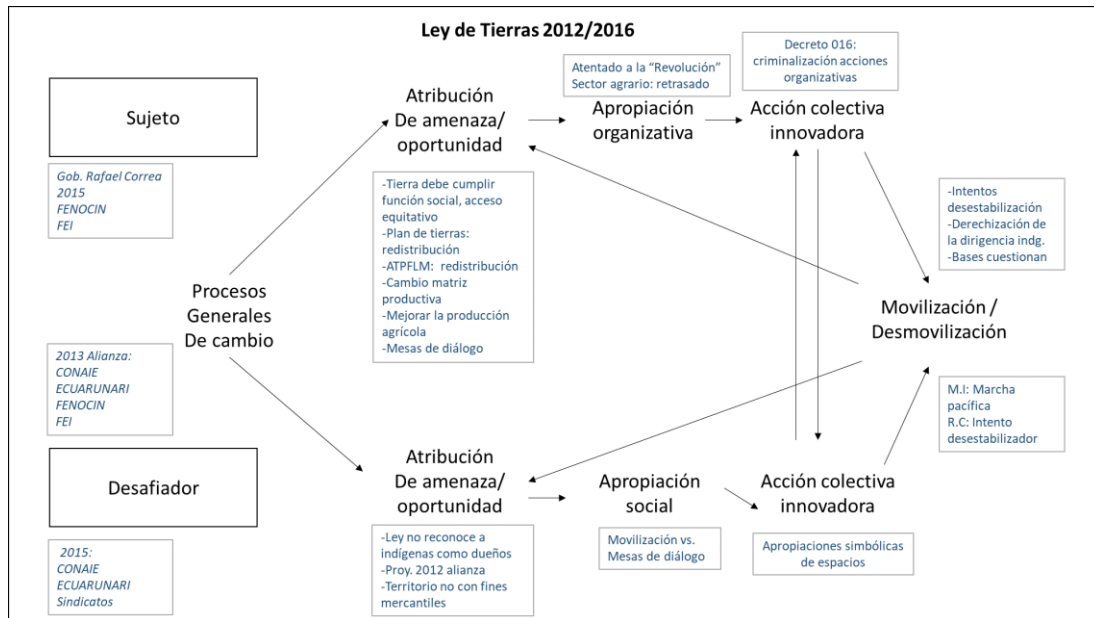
Ley de Tierras 2012/2016

Sujeto

Gob. Rafael Correa
2015
FENOCIN
FEI

Procesos Generales De cambio

2013 Alianza:
CONAIE
ECUARUNARI
FENOCIN
FEI

Desafiador

2015:
CONAIE
ECUARUNARI
Sindicatos

Atribución De amenaza/ oportunidad

-Tierra debe cumplir función social, acceso equitativo
-Plan de tierras: redistribución
-ATPFLM: redistribución
-Cambio matriz productiva
-Mejorar la producción agrícola
-Mesas de diálogo

Atentado a la "Revolución"
Sector agrario: retrasado

Apropiación organizativa

Decreto 016: criminalización acciones organizativas

Acción colectiva innovadora

-Intentos desestabilización
-Derechización de la dirigencia indg.
-Bases cuestionan

Movilización / Desmovilización

M.I: Marcha pacífica
R.C: Intento desestabilizador

Atribución De amenaza/ oportunidad

-Ley no reconoce a indígenas como dueños
-Proy. 2012 alianza
-Territorio no con fines mercantiles

Apropiación social

Movilización vs. Mesas de diálogo

Acción colectiva innovadora

Apropiaciones simbólicas de espacios